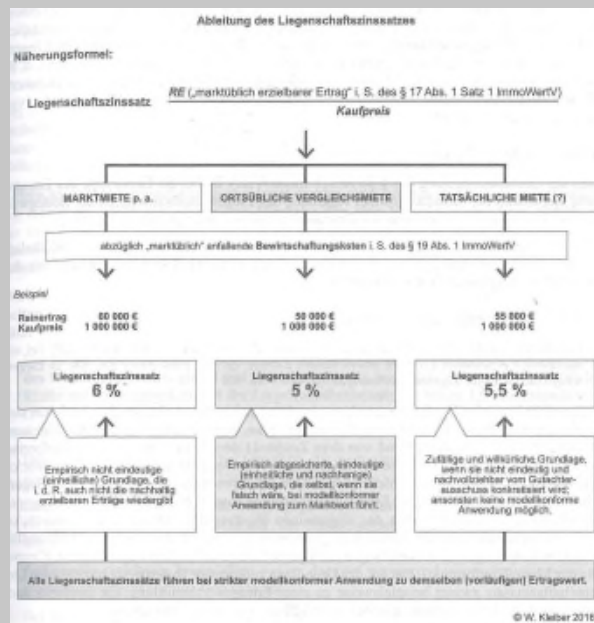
Ableitung des Liegenschaftszinssatzes

Näherungsformel:

Liegenschaftszinssatz $\frac{RE \text{ („marktüblich erzielbarer Ertrag“ i. S. des § 17 Abs. 1 Satz 1 ImmoWertV)}}{Kaufpreis}$

MARKTMIETE p. a.

ORTSÜBLICHE VERGLEICHSMIETE

TATSÄCHLICHE MIETE (?)

abzüglich „marktüblich“ anfallende Bewirtschaftungskosten i. S. des § 19 Abs. 1 ImmoWertV

Beispiel

Reinertrag 60 000 €
Kaufpreis 1 000 000 €

50 000 €
1 000 000 €

55 000 €
1 000 000 €

Liegenschaftszinssatz
6 %

Liegenschaftszinssatz
5 %

Liegenschaftszinssatz
5,5 %

Empirisch nicht eindeutige (einheitliche) Grundlage, die i. d. R. auch nicht die nachhaltig erzielbaren Erträge wiedergibt

Empirisch abgesicherte, eindeutige (einheitliche und nachhaltige) Grundlage, die selbst, wenn sie falsch wäre, bei modellkonformer Anwendung zum Marktwert führt.

Zufällige und willkürliche Grundlage, wenn sie nicht eindeutig und nachvollziehbar vom Gutachterausschuss konkretisiert wird; ansonsten keine modellkonforme Anwendung möglich.

Alle Liegenschaftszinssätze führen bei strikter modellkonformer Anwendung zu demselben (vorläufigen) Ertragswert.

© W. Kleiber 2016